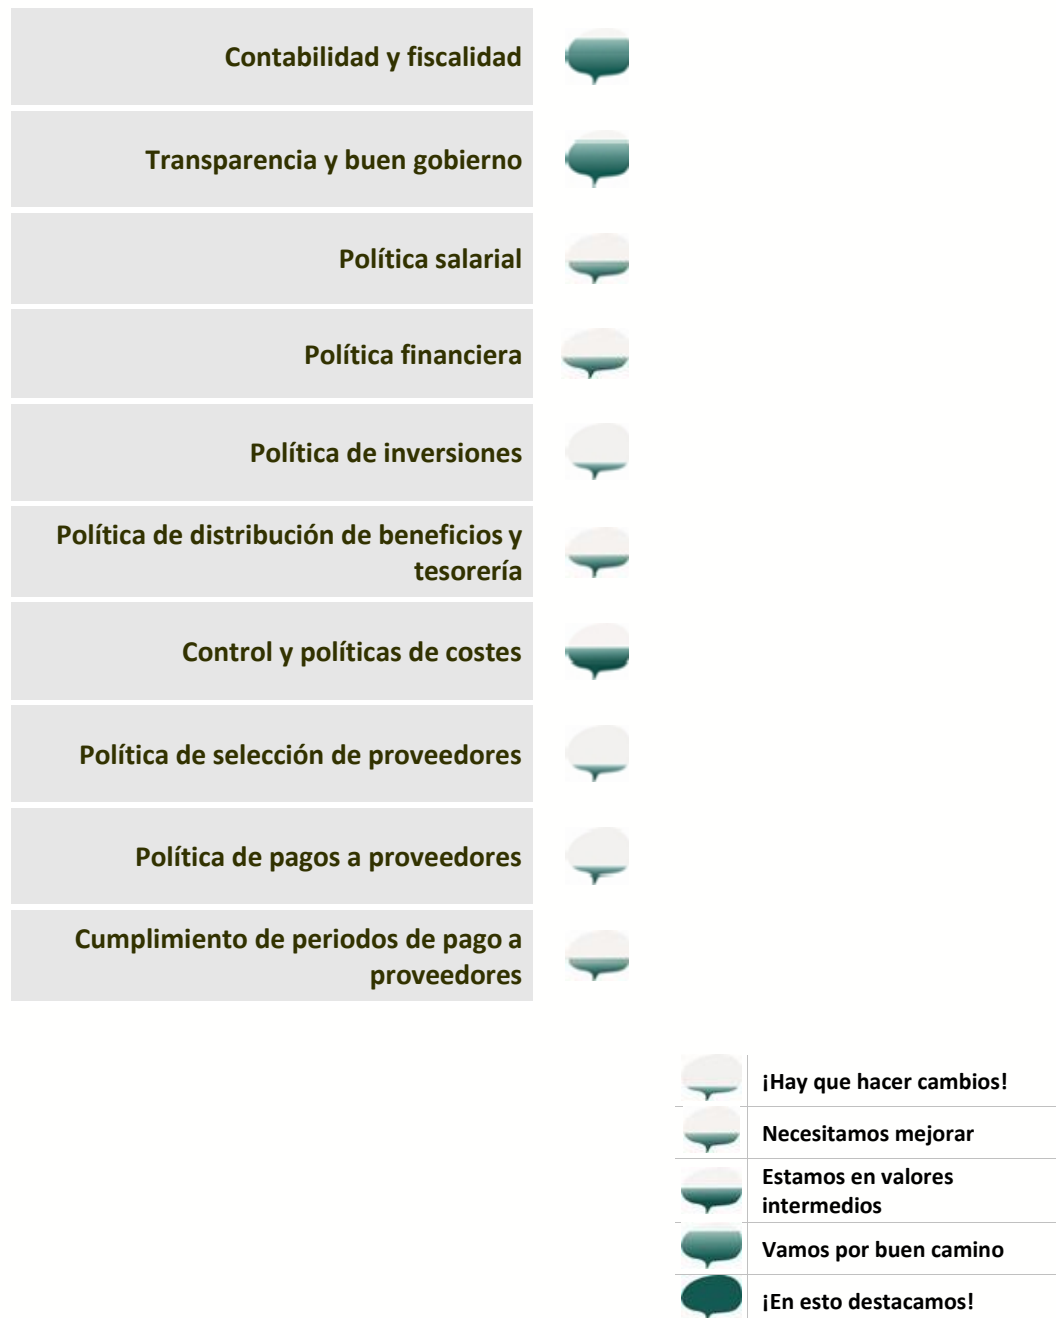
Contabilidad y fiscalidad

Transparencia y buen gobierno

Política salarial

Política financiera

Política de inversiones

Política de distribución de beneficios y tesorería

Control y políticas de costes

Política de selección de proveedores

Política de pagos a proveedores

Cumplimiento de periodos de pago a proveedores

| | |
|---|---|
| | ¡Hay que hacer cambios! |
| | Necesitamos mejorar |
| | Estamos en valores intermedios |
| | Vamos por buen camino |
| | ¡En esto destacamos! |